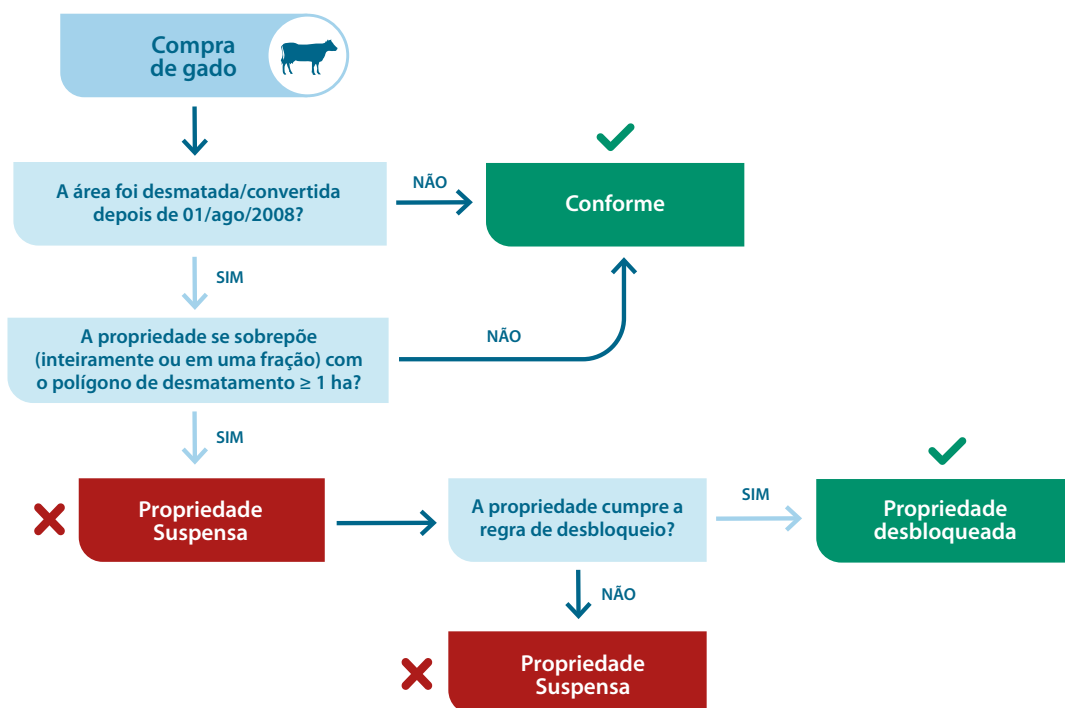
Compra de gado

A área foi desmatada/convertida depois de 01/ago/2008?

NÃO

Conforme

SIM

A propriedade se sobrepõe (inteiramente ou em uma fração) com o polígono de desmatamento ≥ 1 ha?

NÃO

SIM

Propriedade Suspensa

A propriedade cumpre a regra de desbloqueio?

SIM

Propriedade desbloqueada

NÃO

Propriedade Suspensa